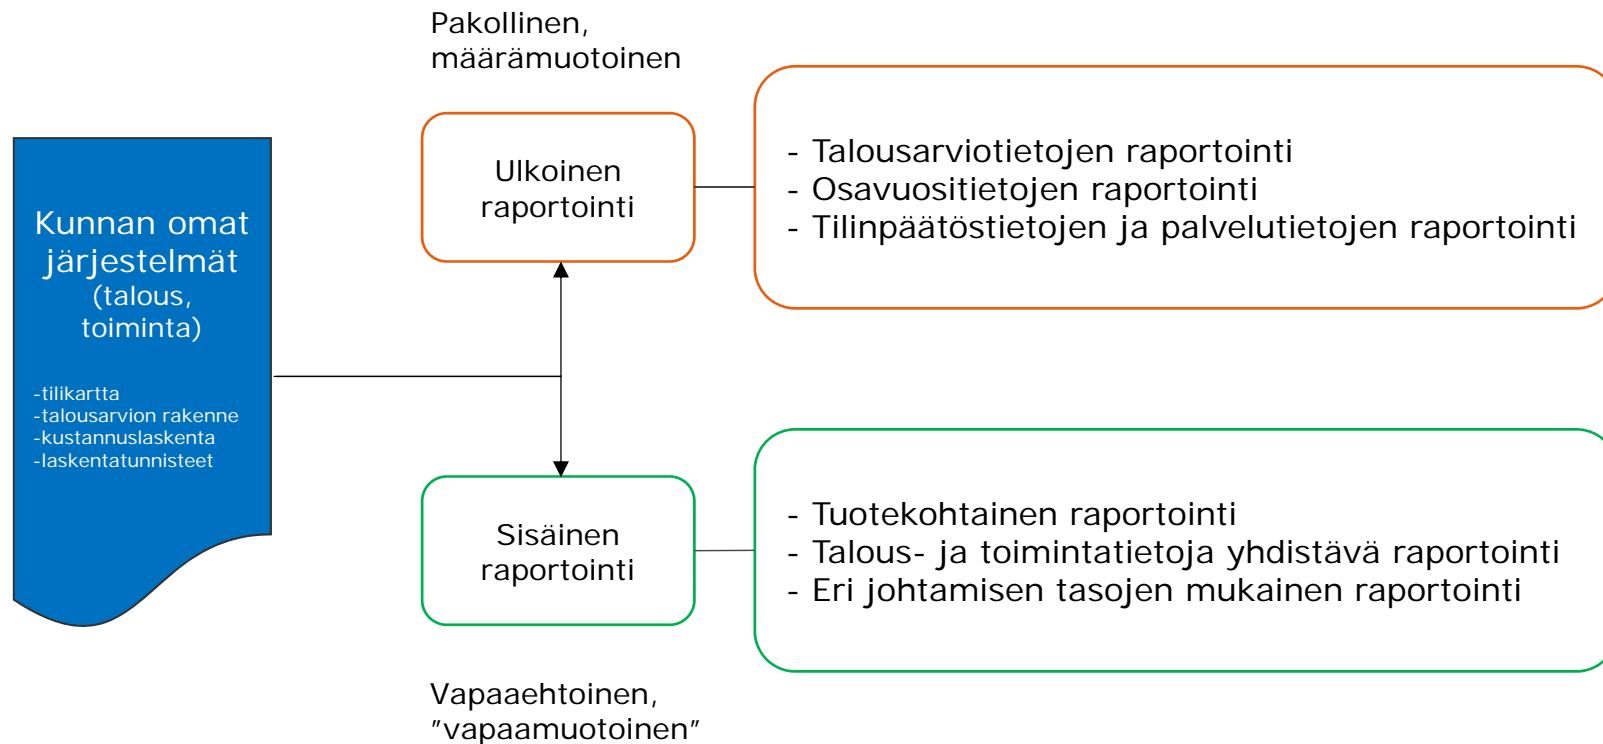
Kunnan omat järjestelmät (talous, toiminta)

-tilikartta
-talousarvion rakenne
-kustannuslaskenta
-laskentatunnisteet

Pakollinen, määrämuotoinen

Ulkoinen raportointi

- Talousarviotietojen raportointi
- Osavuositietojen raportointi
- Tilinpäätöstietojen ja palvelutietojen raportointi

Sisäinen raportointi

- Tuotekohtainen raportointi
- Talous- ja toimintatietoja yhdistävä raportointi
- Eri johtamisen tasojen mukainen raportointi

Vapaaehtoinen, ”vapaamuotoinen”